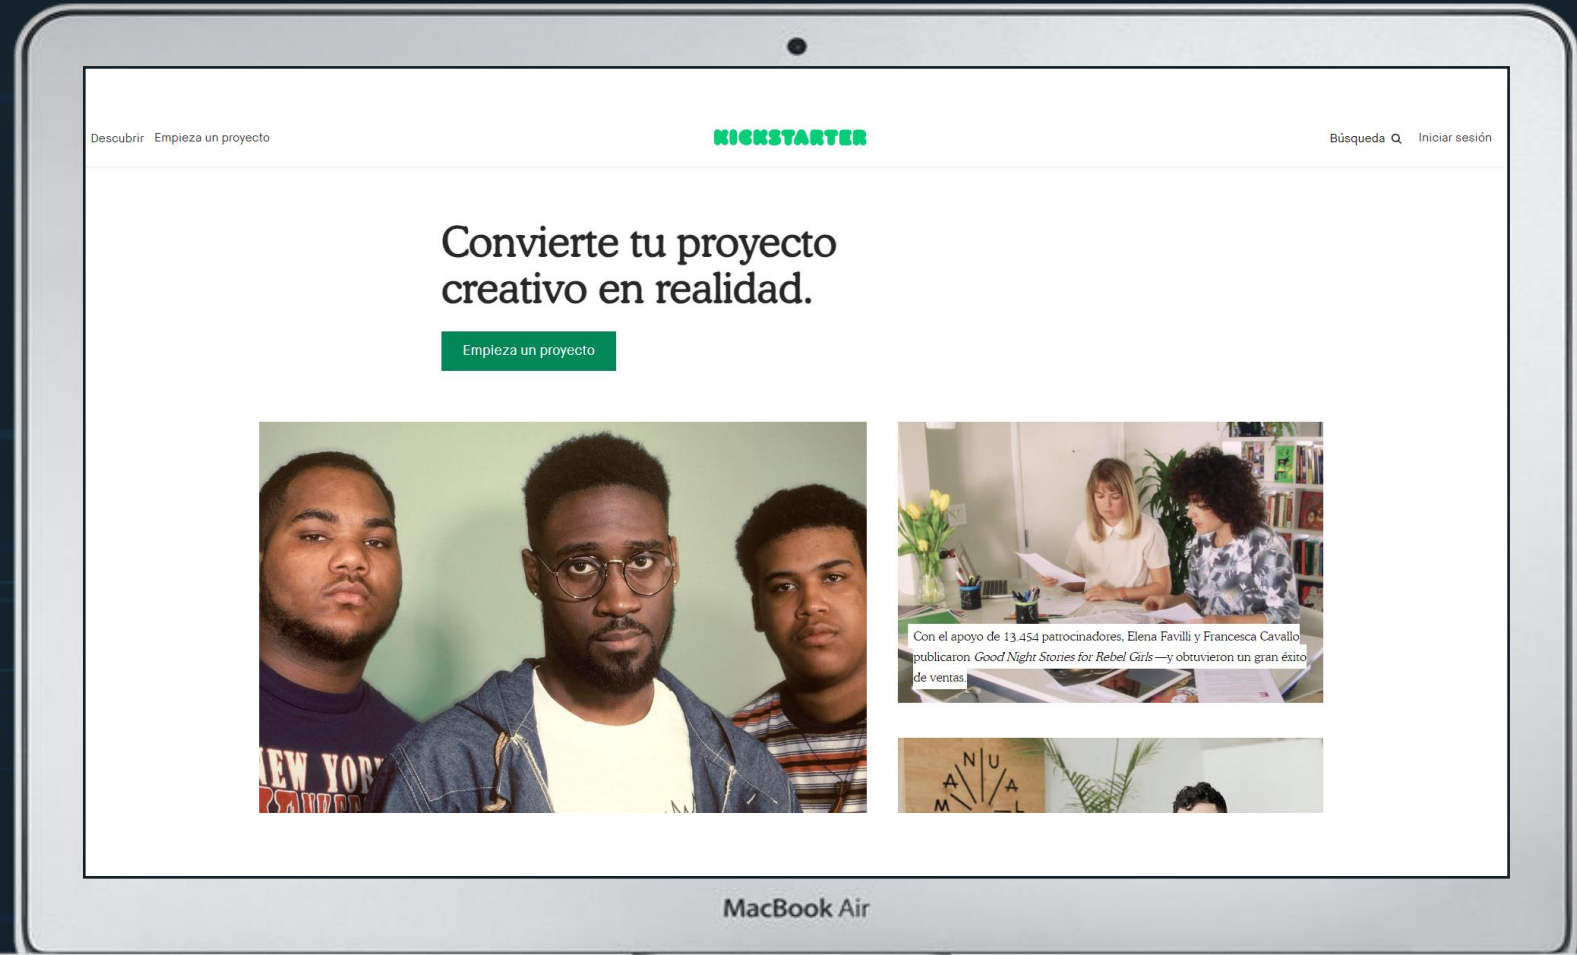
Descubrir Empieza un proyecto

KICKSTARTER

Búsqueda Iniciar sesión

Convierte tu proyecto creativo en realidad.

Empieza un proyecto

NEW YORK

Con el apoyo de 13.454 patrocinadores, Elena Favilli y Francesca Cavallo publicaron *Good Night Stories for Rebel Girls* —y obtuvieron un gran éxito de ventas.

A N U A M L

MacBook Air